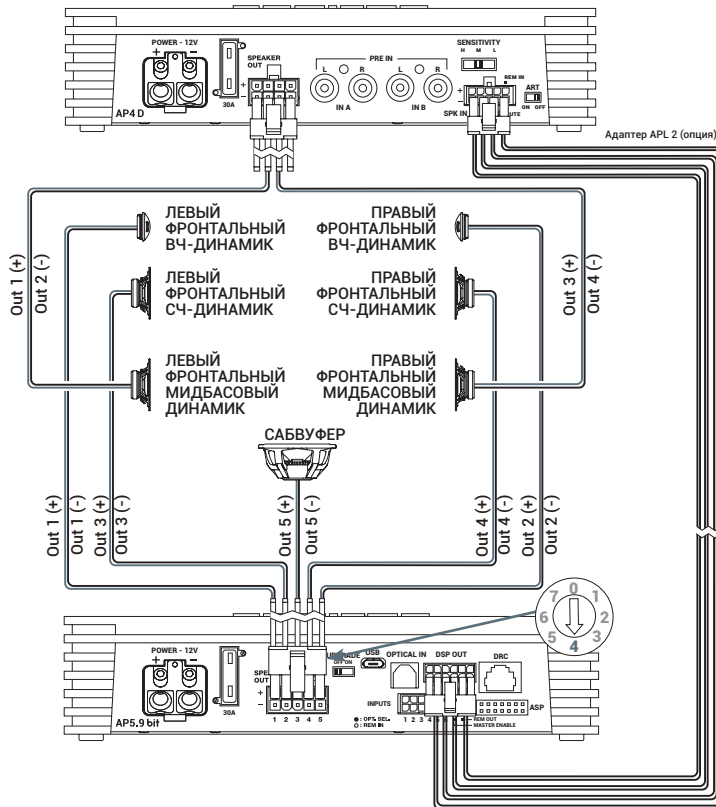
POWER - 12V
+ −
30A
SPEAKER OUT
PRE IN
L R L R
IN A IN B
SENSITIVITY
H M L
REM IN
ART
ON OFF
SPK IN
AP4 D
Адаптер APL 2 (опция)

ЛЕВЫЙ ФРОНТАЛЬНЫЙ ВЧ-ДИНАМИК
ПРАВЫЙ ФРОНТАЛЬНЫЙ ВЧ-ДИНАМИК
ЛЕВЫЙ ФРОНТАЛЬНЫЙ СЧ-ДИНАМИК
ПРАВЫЙ ФРОНТАЛЬНЫЙ СЧ-ДИНАМИК
ЛЕВЫЙ ФРОНТАЛЬНЫЙ МИДБАСОВЫЙ ДИНАМИК
ПРАВЫЙ ФРОНТАЛЬНЫЙ МИДБАСОВЫЙ ДИНАМИК
САБВУФЕР

Out 1 (+)
Out 2 (-)
Out 3 (+)
Out 4 (-)
Out 1 (+)
Out 1 (-)
Out 3 (+)
Out 3 (-)
Out 5 (+)
Out 5 (-)
Out 4 (+)
Out 4 (-)
Out 2 (+)
Out 2 (-)

0 1 2 3 4 5 6 7

POWER - 12V
+ −
30A
SPE OUT
+ −
1 2 3 4 5
UPGRADE
OFF ON
USB
OPTICAL IN
DSP OUT
DRC
INPUTS
1 2 3 4 5 6
REM OUT
MASTER ENABLE
ASP
●: OPT. SEL.
○: REM IN
AP5.9 bit